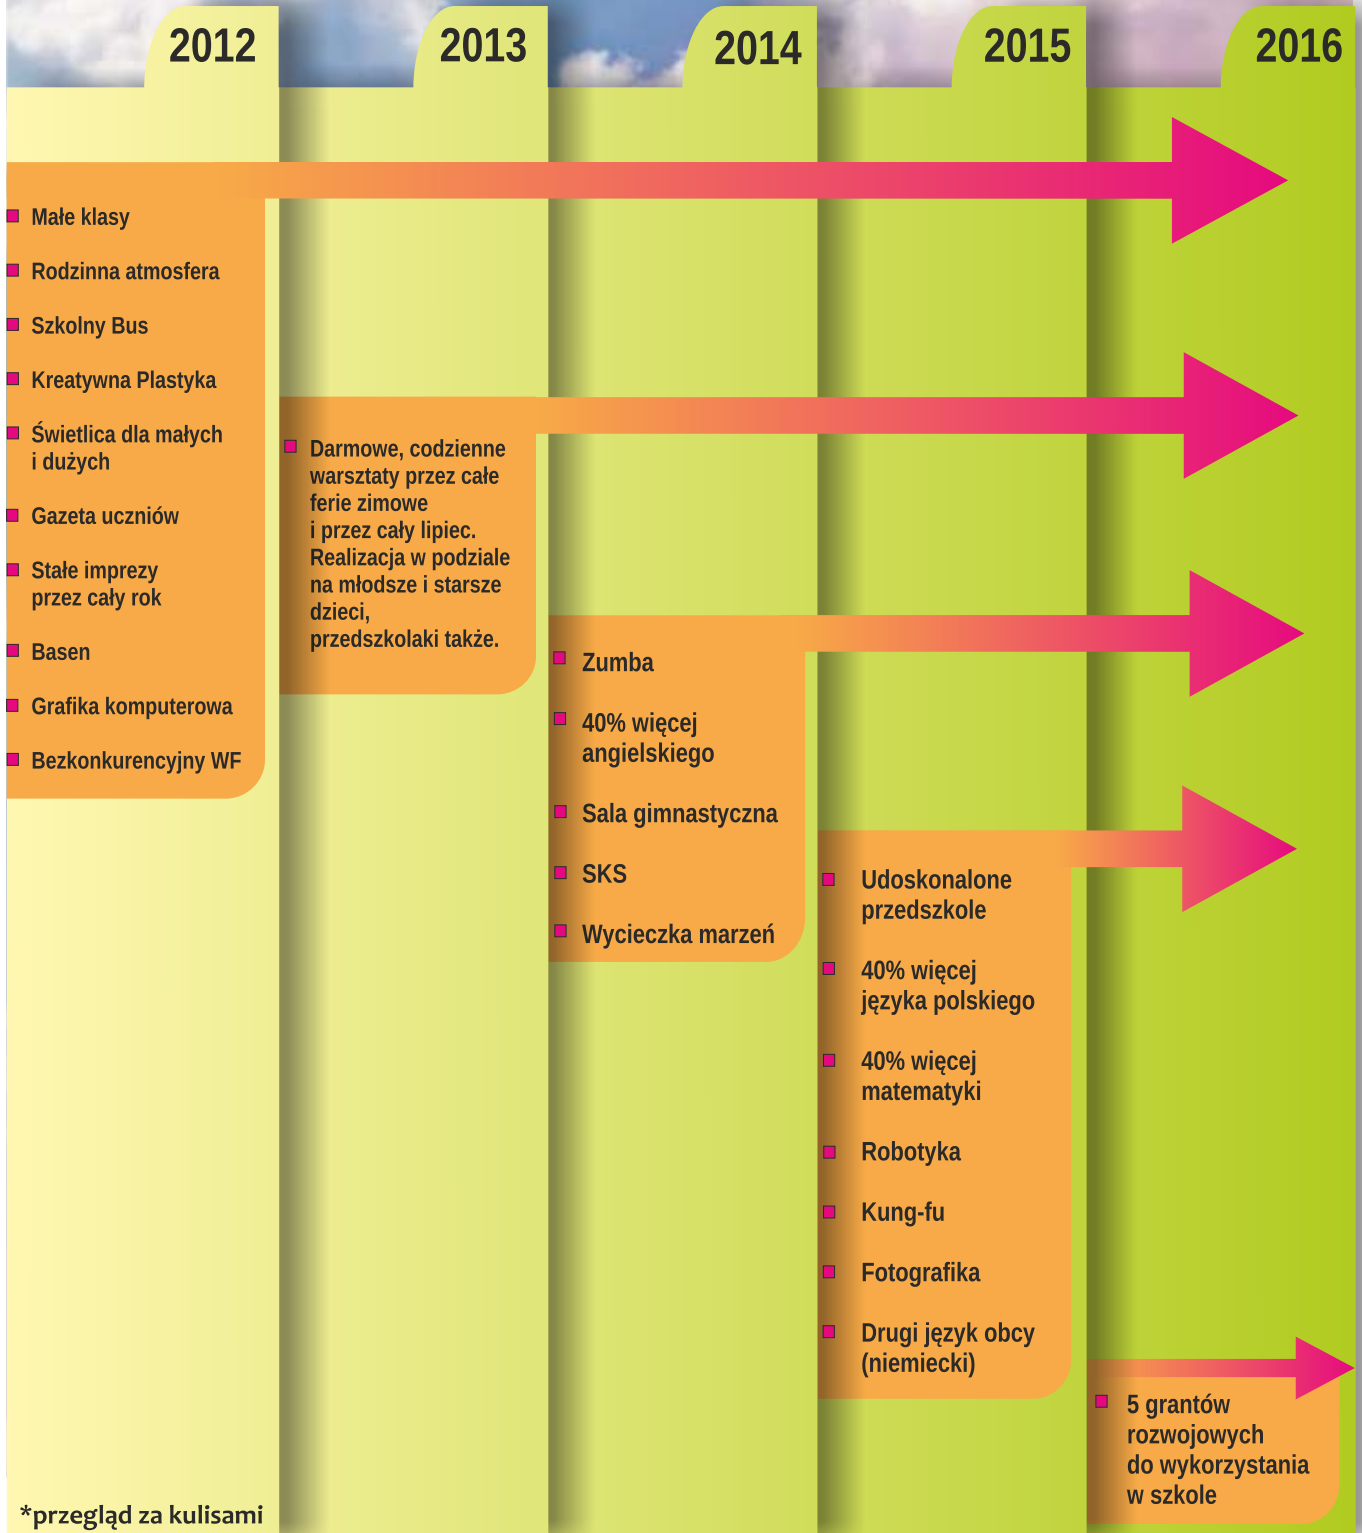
2012 2013 2014 2015 2016

Małe klasy

Rodzinna atmosfera

Szkolny Bus

Kreatywna Plastyka

Świetlica dla małych i dużych

Gazeta uczniów

Stałe imprezy przez cały rok

Basen

Grafika komputerowa

Bezkonkurencyjny WF

Darmowe, codzienne warsztaty przez całe ferie zimowe i przez cały lipiec. Realizacja w podziale na młodsze i starsze dzieci, przedszkolaki także.

Zumba

40% więcej angielskiego

Sala gimnastyczna

SKS

Wycieczka marzeń

Udoskonalone przedszkole

40% więcej języka polskiego

40% więcej matematyki

Robotyka

Kung-fu

Fotografika

Drugi język obcy (niemiecki)

5 grantów rozwojowych do wykorzystania w szkole

*przegląd za kulisami